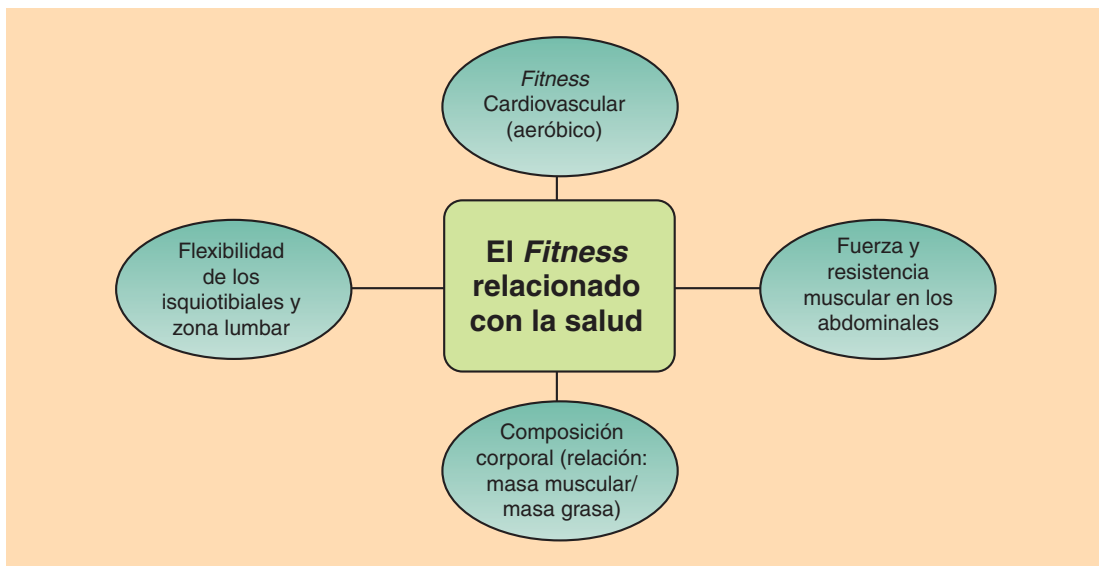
Fitness Cardiovascular (aeróbico)

Flexibilidad de los isquiotibiales y zona lumbar

El Fitness relacionado con la salud

Fuerza y resistencia muscular en los abdominales

Composición corporal (relación: masa muscular/ masa grasa)